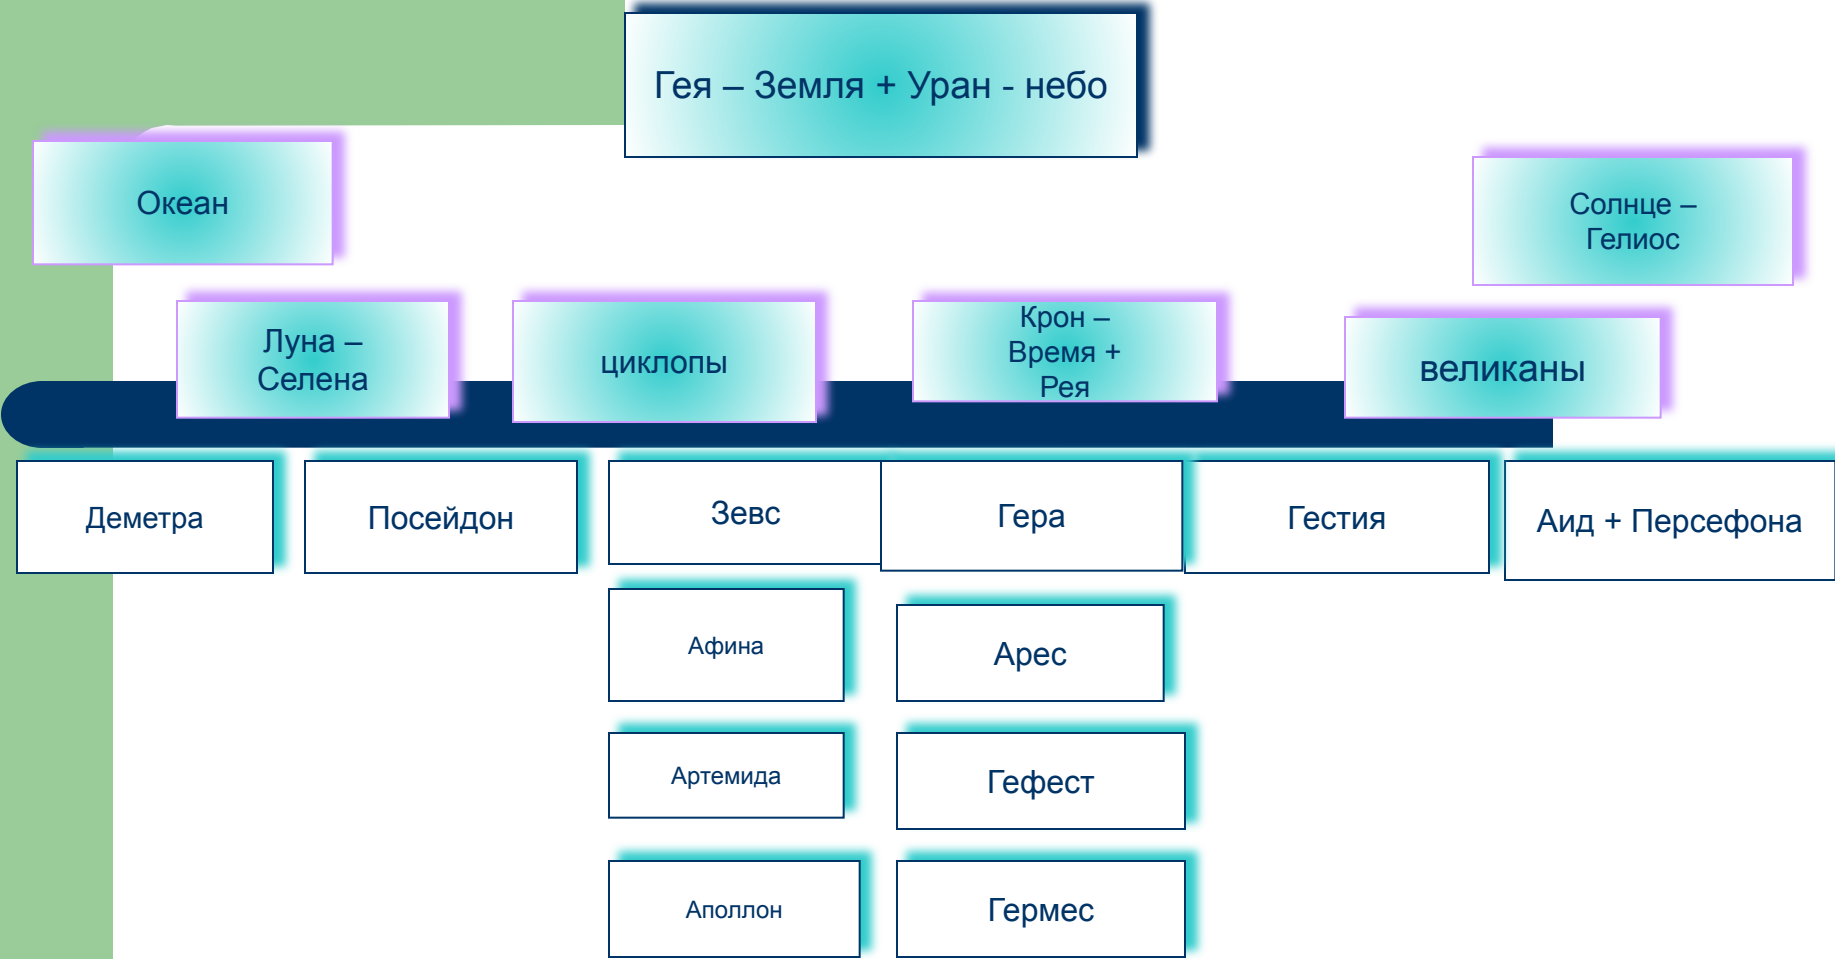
Гея – Земля + Уран - небо

Океан

Солнце – Гелиос

Луна – Селена

циклопы

Крон – Время + Рея

великаны

Деметра

Посейдон

Зевс

Гера

Гестия

Аид + Персефона

Афина

Арес

Артемида

Гефест

Аполлон

Гермес